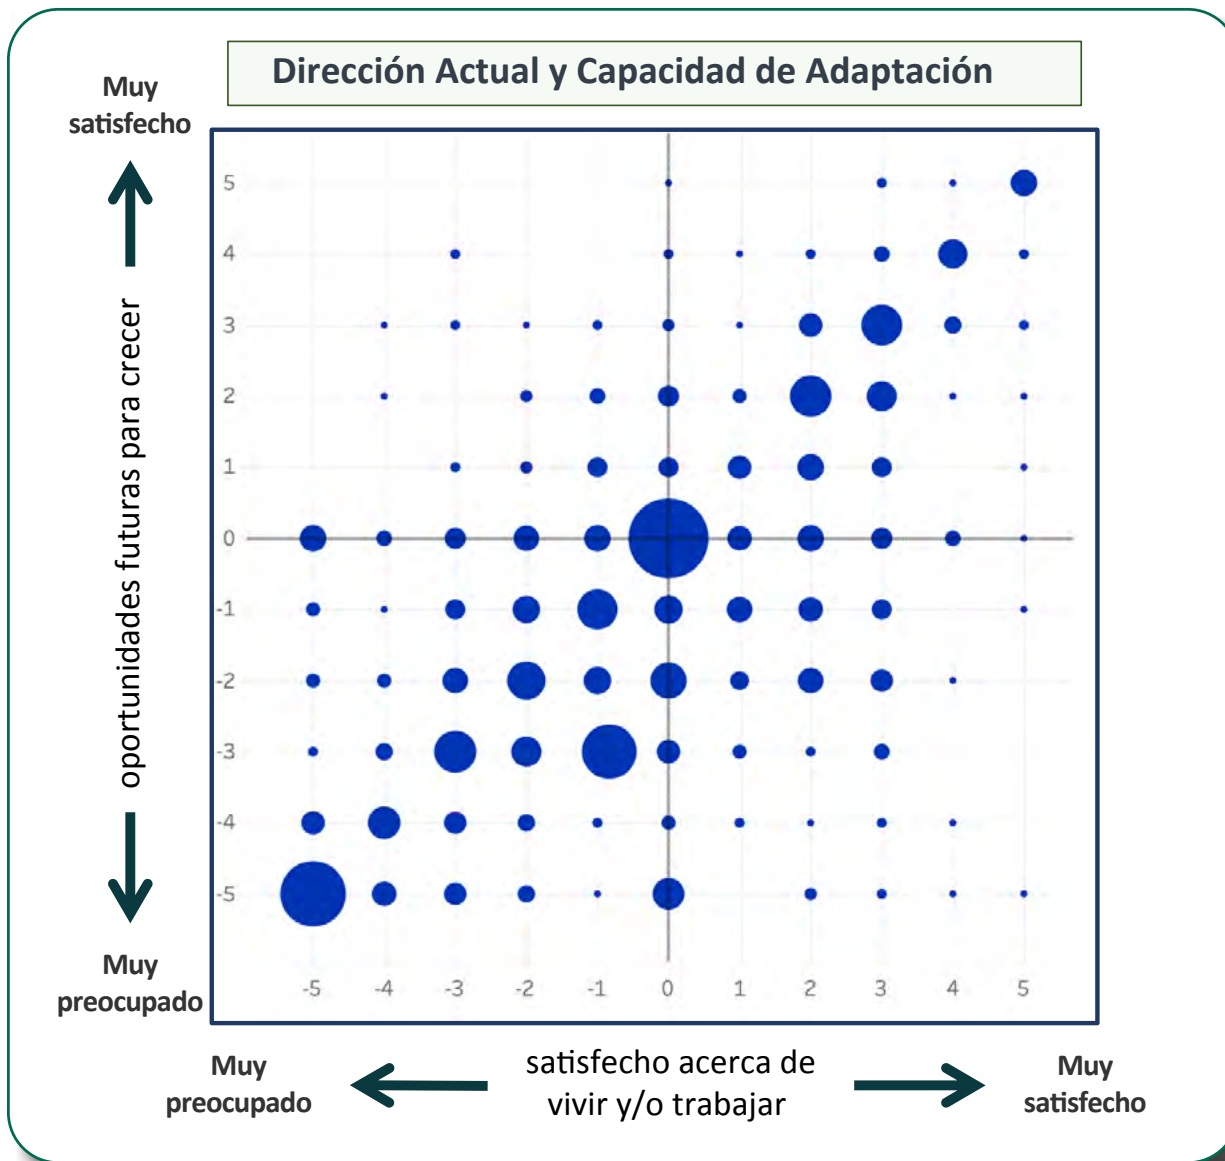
Dirección Actual y Capacidad de Adaptación

Muy satisfecho

oportunidades futuras para crecer

Muy preocupado

5
4
3
2
1
0
-1
-2
-3
-4
-5

-5 -4 -3 -2 -1 0 1 2 3 4 5

Muy preocupado

satisfecho acerca de vivir y/o trabajar

Muy satisfecho